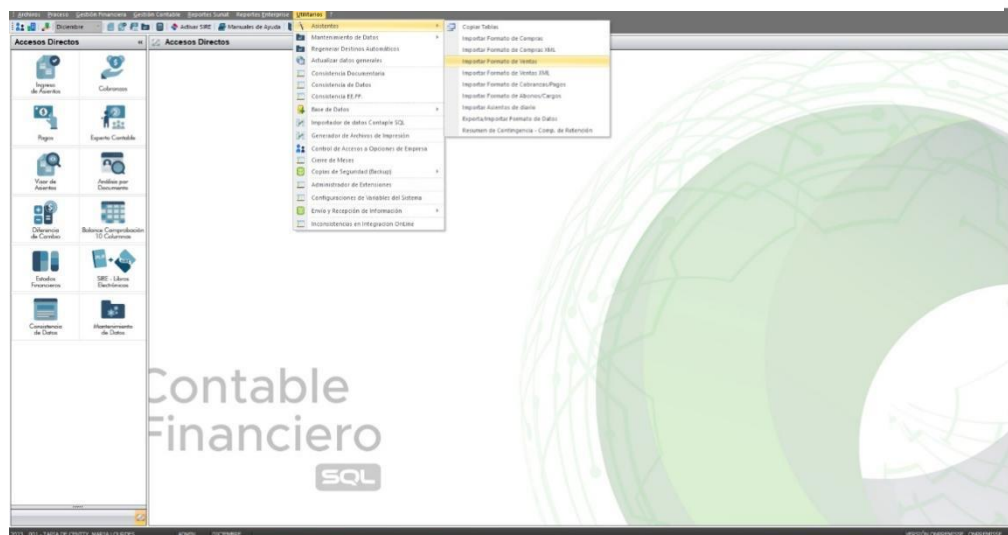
Archivos Proceso Gestión Financiera Gestión Contable Reportes Sunat Reportes Enterprise Utilitarios ?

Diciembre Activar SIRE Manuales de Ayuda

Accesos Directos

Accesos Directos

Ingreso de Asientos
Cobranzas
Pagos
Experto Contable
Visor de Asientos
Análisis por Documento
Diferencia de Cambio
Balance Comprobación 10 Columnas
Estados Financieros
SIRE - Libros Electrónicos
Consistencia de Datos
Mantenimiento de Datos

Asistentes
Mantenimiento de Datos
Regenerar Destinos Automáticos
Actualizar datos generales
Consistencia Documentaria
Consistencia de Datos
Consistencia EE.FF.
Base de Datos
Importador de datos Contable SQL
Generador de Archivos de Impresión
Control de Accesos a Opciones de Empresa
Cierre de Meses
Copias de Seguridad (Backup)
Administrador de Extensiones
Configuraciones de Variables del Sistema
Envío y Recepción de Información
Inconsistencias en Integración Online

Copiar Tablas
Importar Formato de Compras
Importar Formato de Compras XML
Importar Formato de Ventas
Importar Formato de Ventas XML
Importar Formato de Cobranzas/Pagos
Importar Formato de Abonos/Cargos
Importar Asientos de diario
Exporta/Importar Formato de Datos
Resumen de Contingencia - Comp. de Retención

Contable
Financiero
SQL

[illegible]